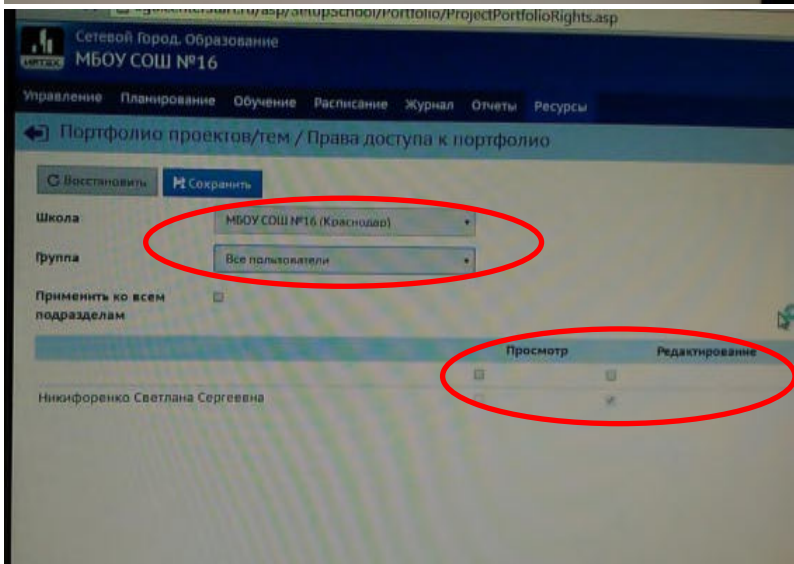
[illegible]/asp/SetupSchool/Portfolio/ProjectPortfolioRights.asp

ИРТЕХ

Сетевой Город. Образование
МБОУ СОШ №16

Управление Планирование Обучение Расписание Журнал Отчеты Ресурсы

Портфолио проектов/тем / Права доступа к портфолио

Восстановить Сохранить

Школа МБОУ СОШ №16 (Краснодар)

Группа Все пользователи

Применить ко всем подразделам

| | Просмотр | Редактирование |
|---|---|---|
| | | |
| Никифоренко Светлана Сергеевна | | |